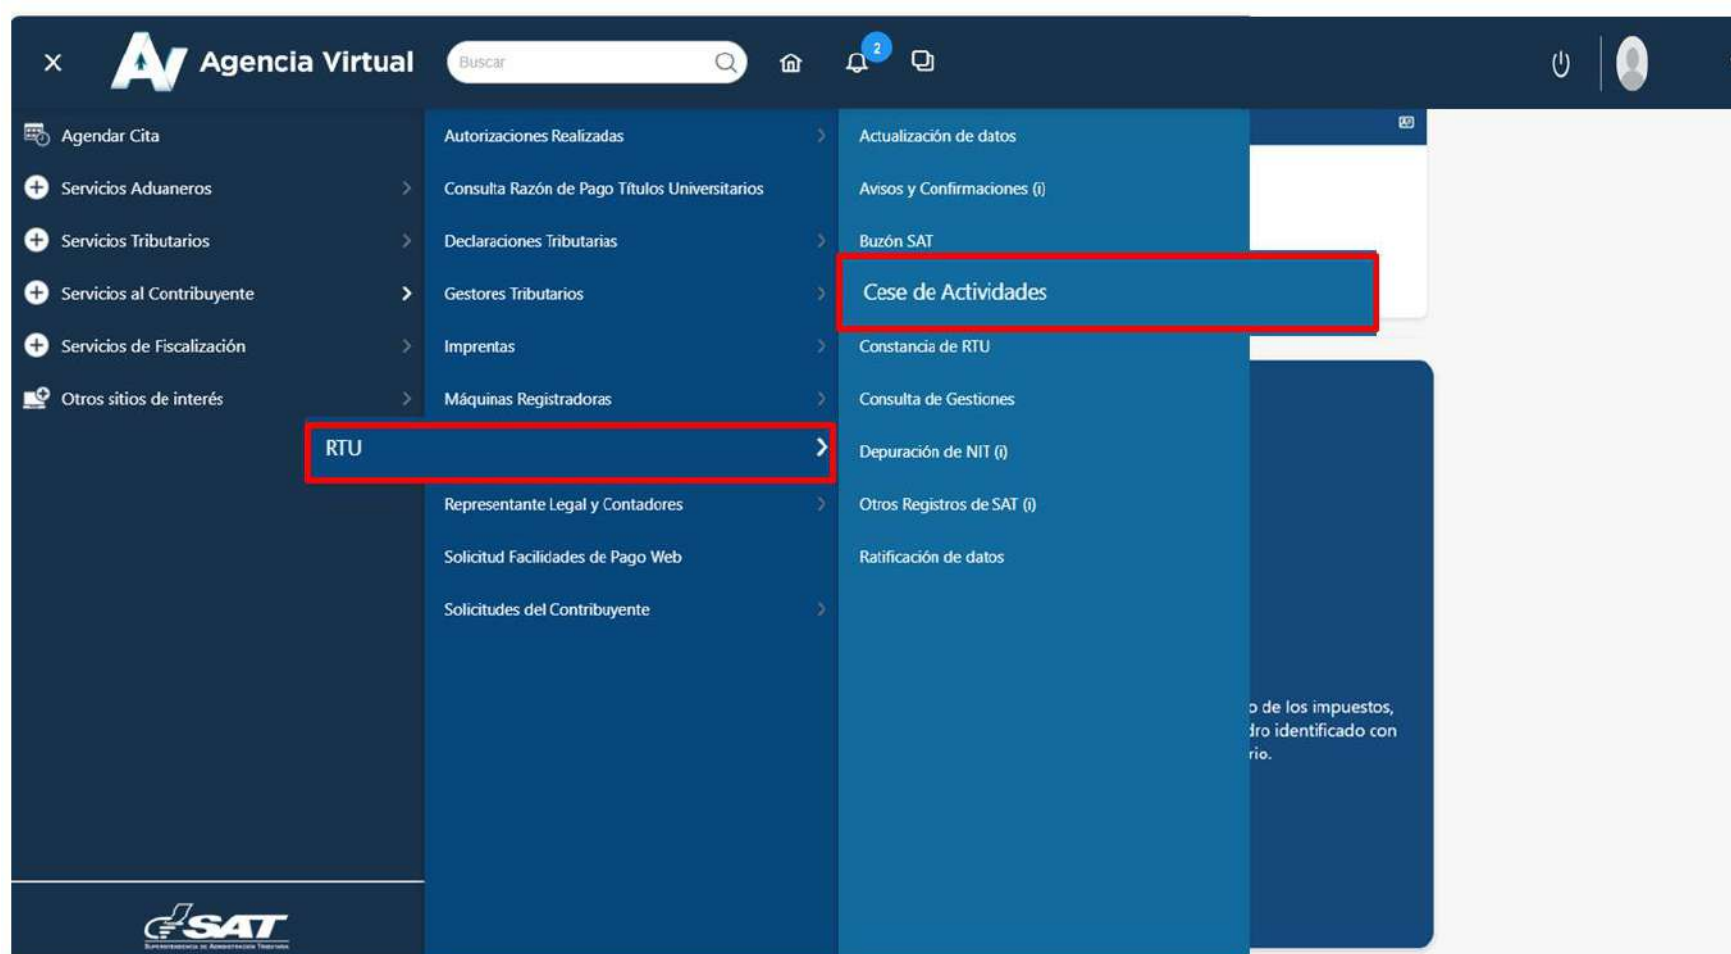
×
Agencia Virtual
Buscar
2

Agendar Cita
Servicios Aduaneros
Servicios Tributarios
Servicios al Contribuyente
Servicios de Fiscalización
Otros sitios de interés

Autorizaciones Realizadas
Consulta Razón de Pago Títulos Universitarios
Declaraciones Tributarias
Gestores Tributarios
Imprentas
Máquinas Registradoras
RTU
Representante Legal y Contadores
Solicitud Facilidades de Pago Web
Solicitudes del Contribuyente

Actualización de datos
Avisos y Confirmaciones (i)
Buzón SAT
Cese de Actividades
Constancia de RTU
Consulta de Gestiones
Depuración de NIT (i)
Otros Registros de SAT (i)
Ratificación de datos

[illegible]o de los impuestos, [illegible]dro identificado con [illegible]rio.

SAT